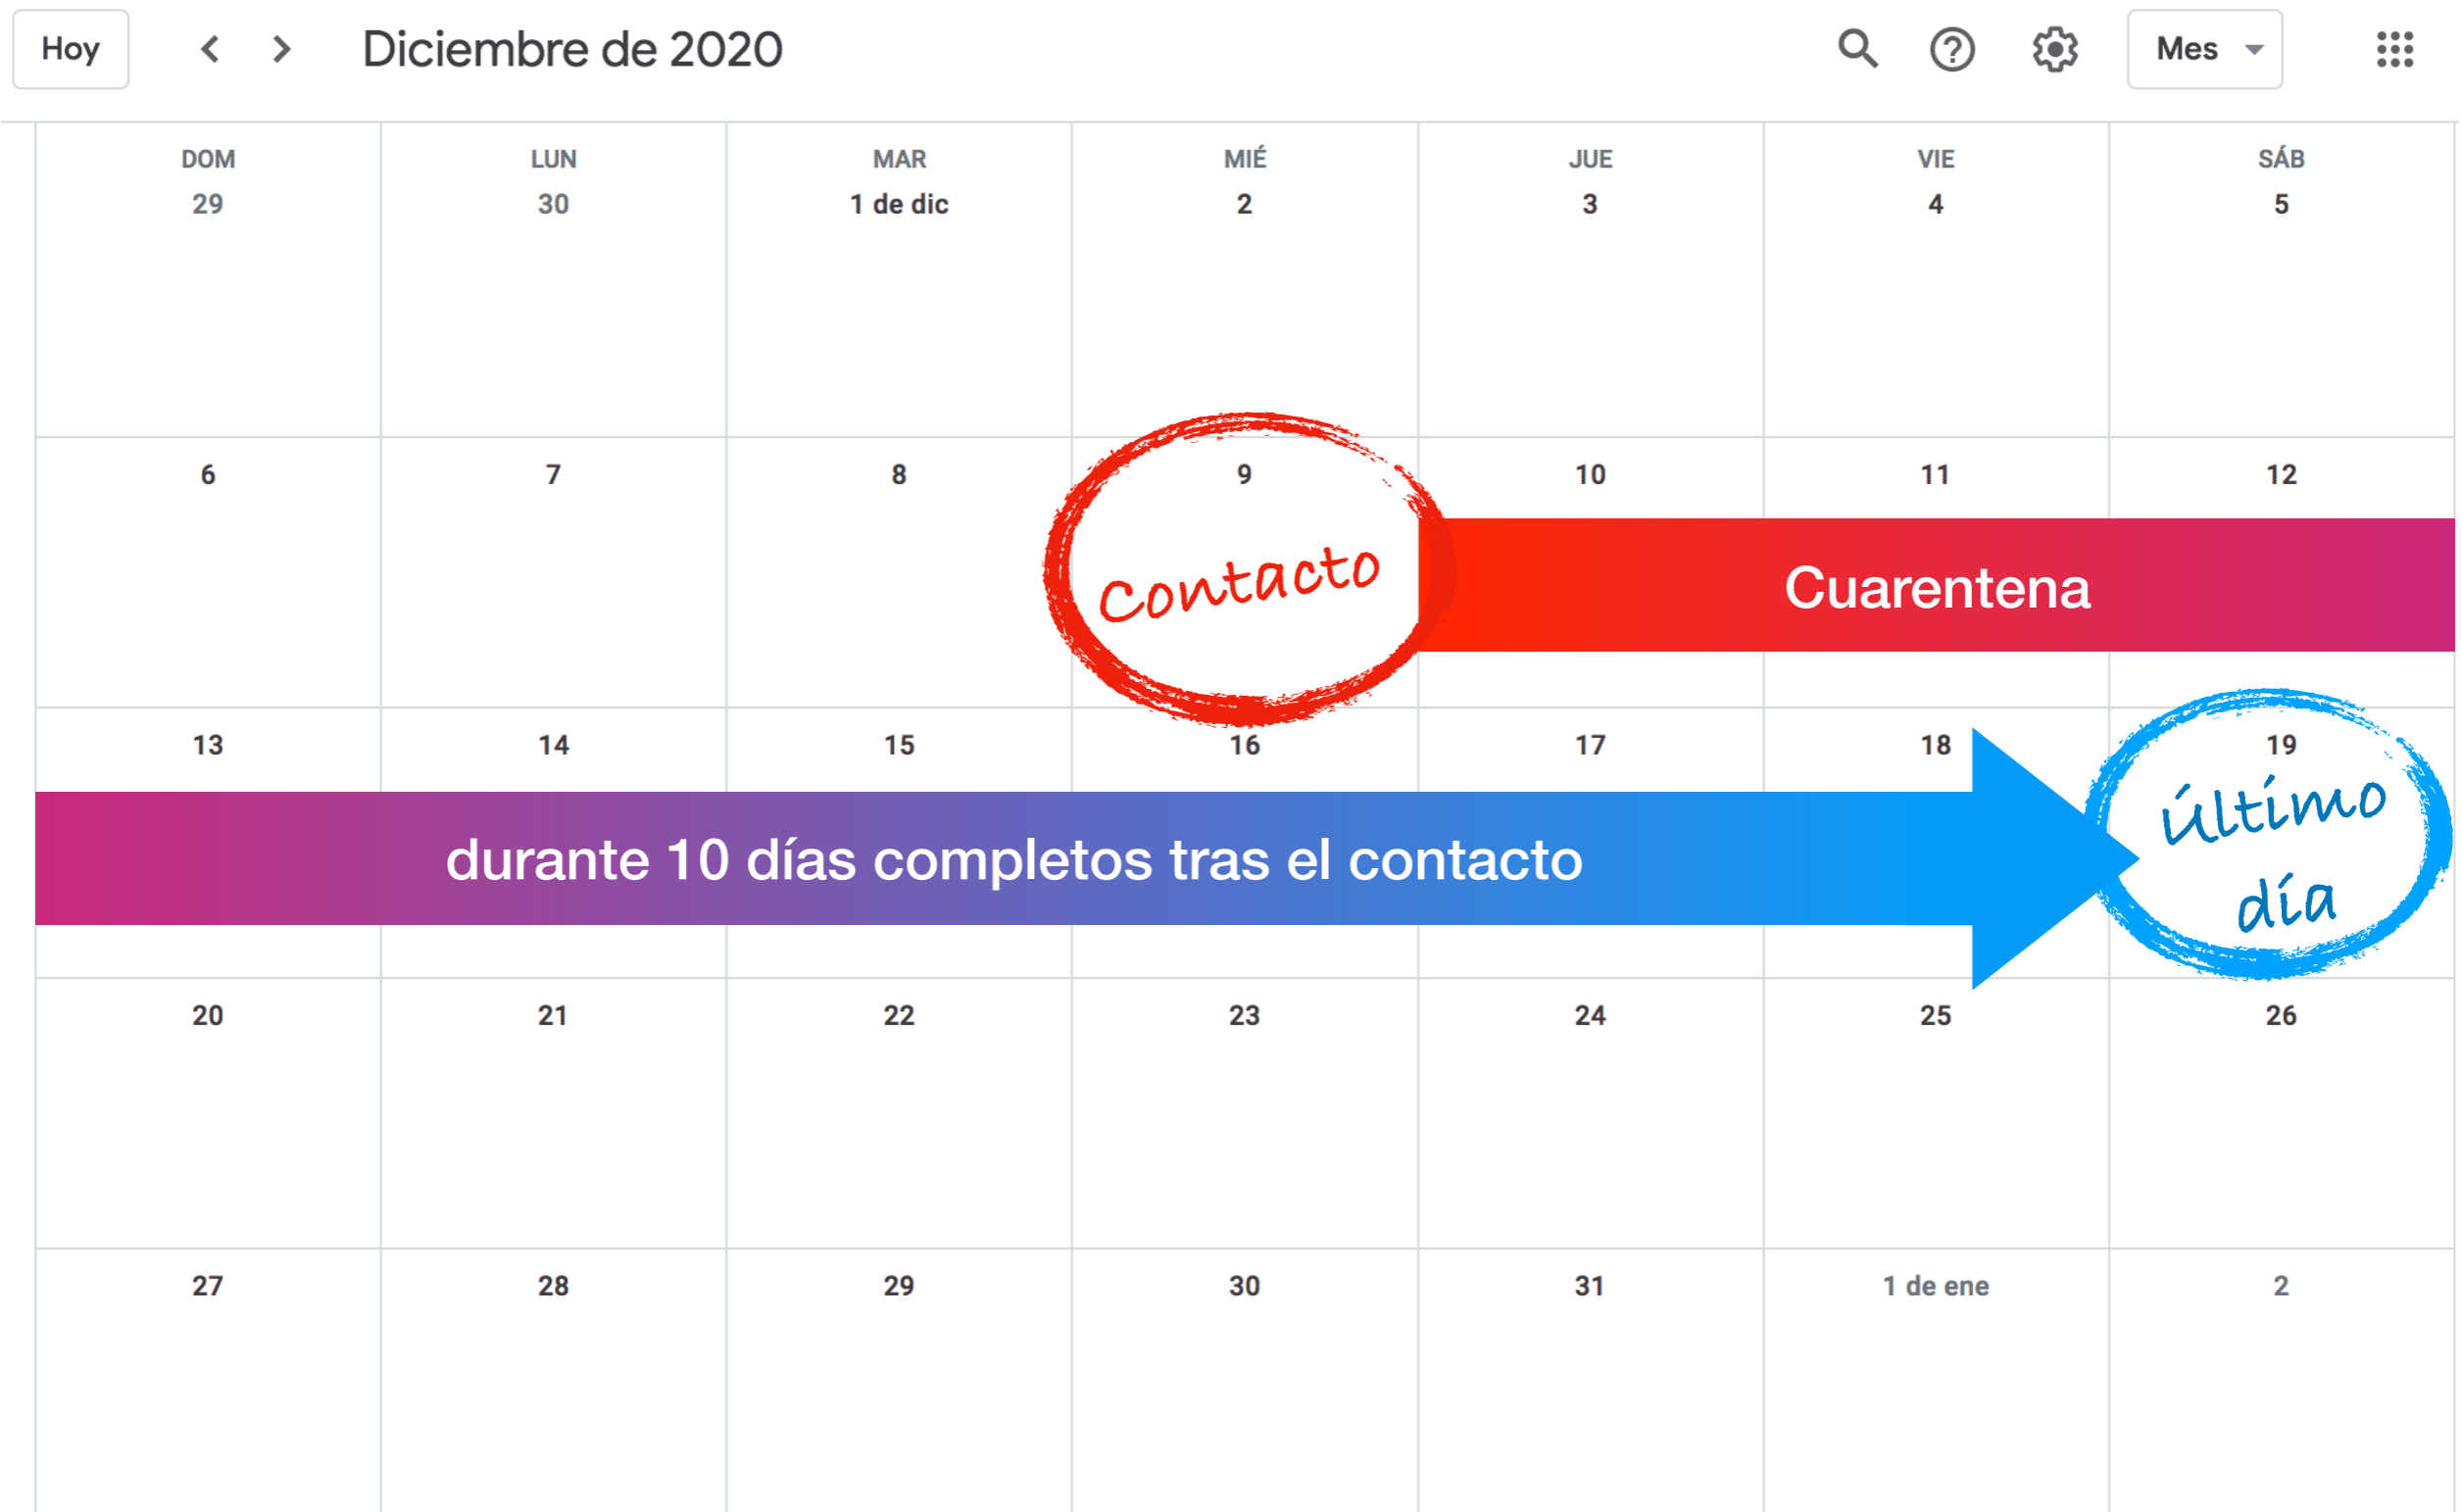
Hoy < > Diciembre de 2020 Mes

| DOM | LUN | MAR | MIÉ | JUE | VIE | SÁB |
|---|---|---|---|---|---|---|
| 29 | 30 | 1 de dic | 2 | 3 | 4 | 5 |
| 6 | 7 | 8 | 9 | 10 | 11 | 12 |
| 13 | 14 | 15 | 16 | 17 | 18 | 19 |
| 20 | 21 | 22 | 23 | 24 | 25 | 26 |
| 27 | 28 | 29 | 30 | 31 | 1 de ene | 2 |

Contacto

Cuarentena

durante 10 días completos tras el contacto

último día